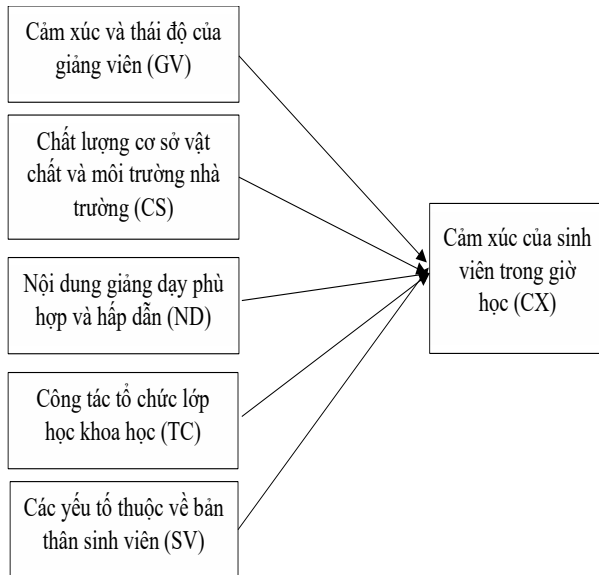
Cảm xúc và thái độ của giảng viên (GV)

Chất lượng cơ sở vật chất và môi trường nhà trường (CS)

Nội dung giảng dạy phù hợp và hấp dẫn (ND)

Công tác tổ chức lớp học khoa học (TC)

Các yếu tố thuộc về bản thân sinh viên (SV)

Cảm xúc của sinh viên trong giờ học (CX)